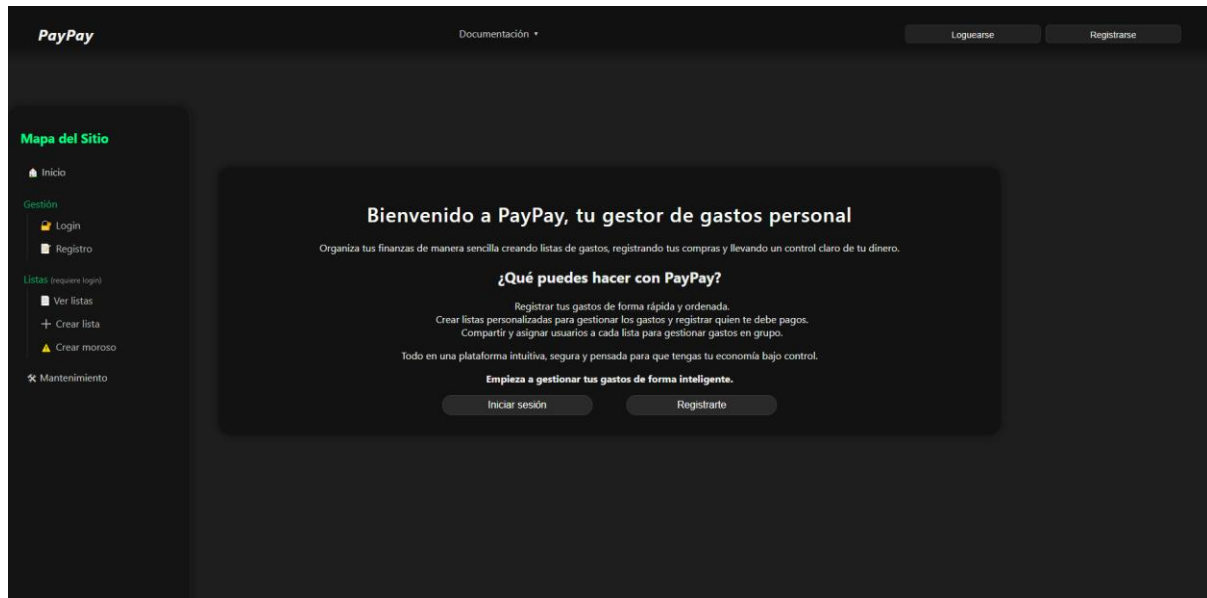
PayPay

Documentación ▾

Loguearse

Registrarse

Mapa del Sitio

Inicio

Gestión

Login

Registro

Listas (requiere login)

Ver listas

+ Crear lista

Crear moroso

Mantenimiento

Bienvenido a PayPay, tu gestor de gastos personal

Organiza tus finanzas de manera sencilla creando listas de gastos, registrando tus compras y llevando un control claro de tu dinero.

¿Qué puedes hacer con PayPay?

Registrar tus gastos de forma rápida y ordenada.
Crear listas personalizadas para gestionar los gastos y registrar quien te debe pagos.
Compartir y asignar usuarios a cada lista para gestionar gastos en grupo.

Todo en una plataforma intuitiva, segura y pensada para que tengas tu economía bajo control.

Empieza a gestionar tus gastos de forma inteligente.

Iniciar sesión

Registrarte